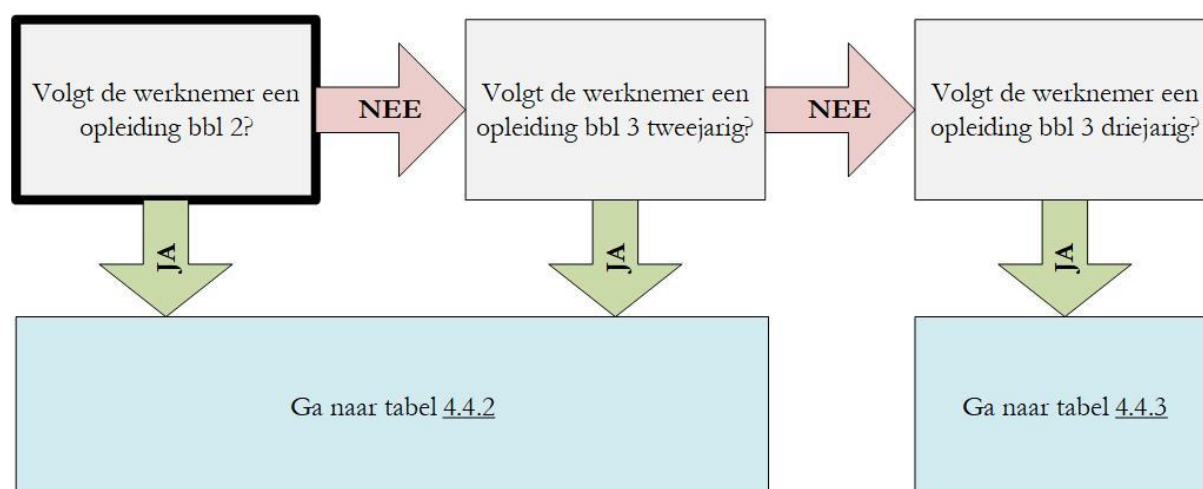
Volgt de werknemer een opleiding bbl 2?

NEE

Volgt de werknemer een opleiding bbl 3 tweejarig?

NEE

Volgt de werknemer een opleiding bbl 3 driejarig?

JA

JA

JA

Ga naar tabel 4.4.2

Ga naar tabel 4.4.3